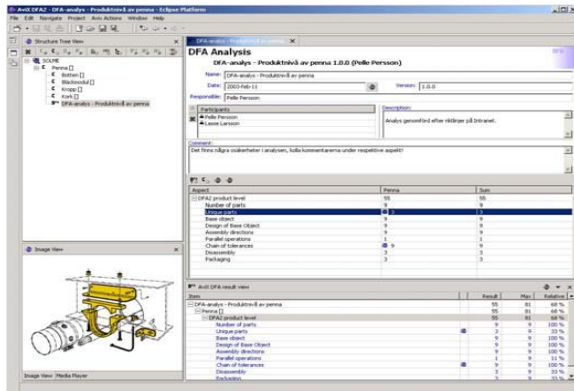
AviX DFA2 - DFA-analys - Produktnivå av penna - Eclipse Platform

File Edit Navigate Project Avix Actions Window Help

Structure Tree View

SOLME
Penna []
Botten []
Bläckmodul []
Kropp []
Kork []
DFA-analys - Produktnivå av penna

DFA-analys - Produktnivå av penna

DFA Analysis
DFA-analys - Produktnivå av penna 1.0.0 (Pelle Persson)

Name: DFA-analys - Produktnivå av penna
Date: 2003-Feb-11
Version: 1.0.0
Responsible: Pelle Persson

Participants
Pelle Persson
Lasse Larsson

Description:
Analys genomförd efter riktlinjer på Intranet.

Comment:
Det finns några osäkerheter i analysen, kolla kommentarerna under respektive aspekt!

| Aspect | Penna | Sum |
|---|---|---|
| DFA2 product level | 55 | 55 |
| Number of parts | 9 | 9 |
| Unique parts | 3 | 3 |
| Base object | 9 | 9 |
| Design of Base Object | 9 | 9 |
| Assembly directions | 9 | 9 |
| Parallel operations | 1 | 1 |
| Chain of tolerances | 9 | 9 |
| Disassembly | 3 | 3 |
| Packaging | 3 | 3 |

Image View

Image View | Media Player

AviX DFA result view

| Item | | Result | Max | Relation |
|---|---|---|---|---|
| DFA-analys - Produktnivå av penna | | 55 | 81 | 68 % |
| Penna [] | | 55 | 81 | 68 % |
| DFA2 product level | | 55 | 81 | 68 % |
| Number of parts | | 9 | 9 | 100 % |
| Unique parts | | 3 | 9 | 33 % |
| Base object | | 9 | 9 | 100 % |
| Design of Base Object | | 9 | 9 | 100 % |
| Assembly directions | | 9 | 9 | 100 % |
| Parallel operations | | 1 | 9 | 11 % |
| Chain of tolerances | | 9 | 9 | 100 % |
| Disassembly | | 3 | 9 | 33 % |
| Packaging | | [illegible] | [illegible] | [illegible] |